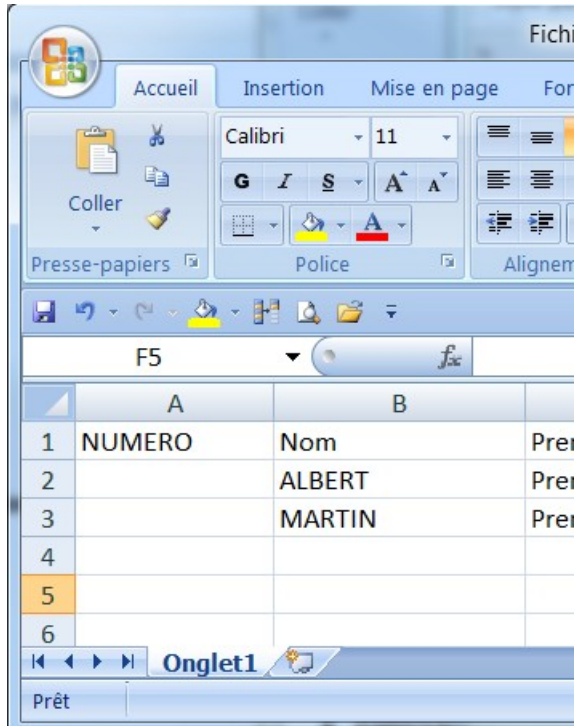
Fichi

Accueil Insertion Mise en page For

Coller

Calibri 11

G I S A A

Presse-papiers Police Alignem

F5 $f_x$

| | A | B | |
|---|---|---|---|
| 1 | NUMERO | Nom | Pre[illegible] |
| 2 | | ALBERT | Pre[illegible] |
| 3 | | MARTIN | Pre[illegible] |
| 4 | | | |
| 5 | | | |
| 6 | | | |

Onglet1

Prêt